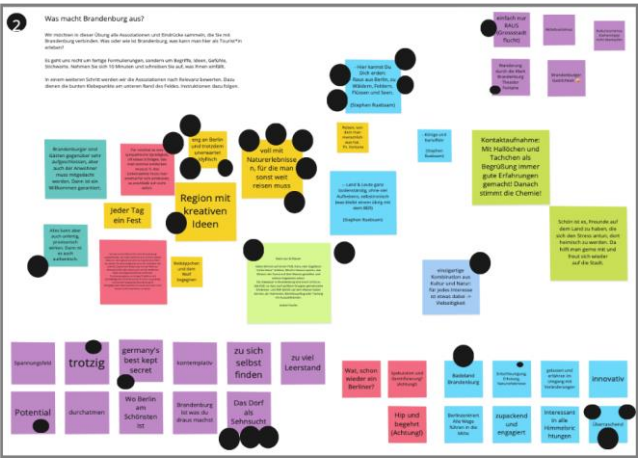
2

Was macht Brandenburg aus?

Wir möchten in dieser Übung alle Assoziationen und Eindrücke sammeln, die Sie mit Brandenburg verbinden. Was oder wie ist Brandenburg, was kann man hier als Tourist*in erleben?

Es geht uns nicht um fertige Formulierungen, sondern um Begriffe, Ideen, Gefühle, Stichworte. Nehmen Sie sich 10 Minuten und schreiben Sie auf, was Ihnen einfällt.

In einem weiteren Schritt werden wir die Assoziationen nach Relevanz bewerten. Dazu dienen die bunten Klebepunkte am unteren Rand des Feldes. Instruktionen dazu folgen.

einfach mal RAUS (Grossstadt flucht)

Weitläufigkeit

Wanderung durch die Mark Brandenburg Theodor Fontane

Brandenburger Gastlichkeit

- Hier kommt Du sich erden: Raus aus Berlin, zu Wäldern, Feldern, Pilzen und Seen. (Stephan Ruebsam)

eng an Berlin und trotzdem unerwartet idyllisch

voll mit Naturerlebnissen, für die man sonst weit reisen muss

Brandenburger und Gäste gegenüber sehr aufgeschlossen, ohne auch der Anwohner muss mitgedacht werden. Dann ist ein Willkommen garantiert.

Region mit kreativen Ideen

Jeder Tag ein Fest

- Land & Leute ganz bodenständig, ohne viel Aufheben, selbstverständlich echt (Stephan Ruebsam)

Kontaktaufnahme: Mit Hallöchen und Tachchen als Begrüßung immer gute Erfahrungen gemacht! Danach stimmt die Chemie!

Alles kann aber auch unfertig, provisorisch wirken. Dann ist es auch authentisch.

Schön ist es, Freunde auf dem Land zu haben, die sich den Stress antun, dort heimisch zu werden. Da fällt man gerne mit und freut sich wieder auf die Stadt.

einzigartige Kombination aus Kultur und Natur: für jedes Interesse ist etwas dabei = Vielseitigkeit

Spannungsfeld

trotzig

germany's best kept secret

Kontemplativ

zu sich selbst finden

zu viel Leerstand

Was, schon wieder ein Berliner?

Basisland Brandenburg

innovativ

Potential

durchatmen

Wo Berlin am Schönsten ist

Brandenburg ist was du draus machst

Das Dorf als Sehnsucht

Hip und begehrt (Achtung!)

zupackend und engagiert

Interessant in alle Himmelsrichtungen

Überraschend